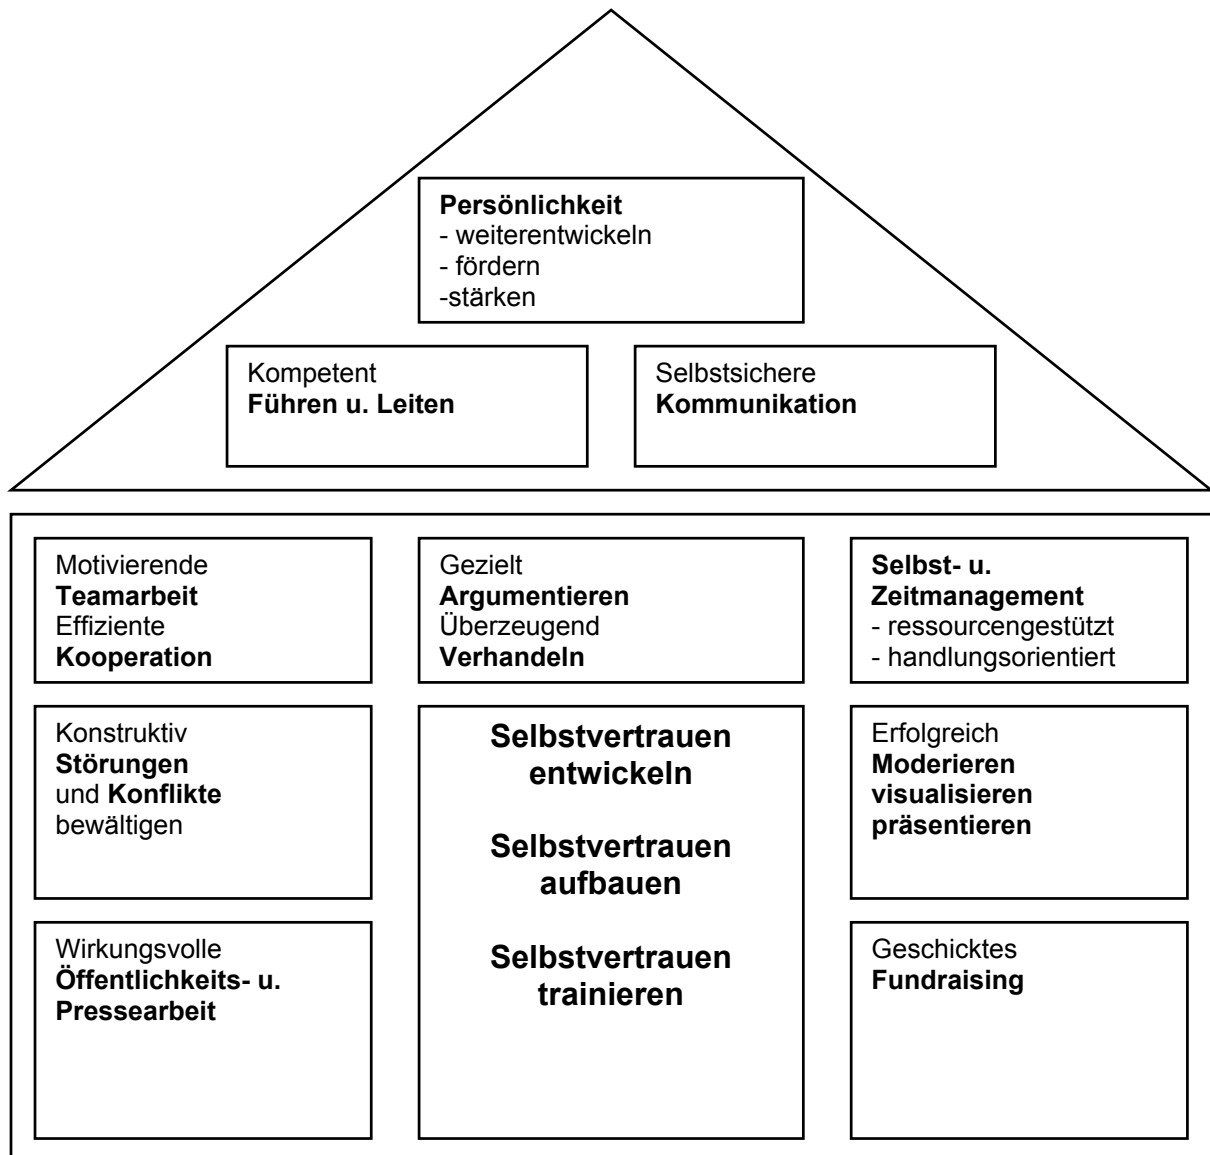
Persönlichkeit
- weiterentwickeln
- fördern
-stärken

Kompetent
Führen u. Leiten

Selbstsichere
Kommunikation

Motivierende
Teamarbeit
Effiziente
Kooperation

Gezielt
Argumentieren
Überzeugend
Verhandeln

Selbst- u.
Zeitmanagement
- ressourcengestützt
- handlungsorientiert

Konstruktiv
Störungen
und Konflikte
bewältigen

Selbstvertrauen
entwickeln

Selbstvertrauen
aufbauen

Selbstvertrauen
trainieren

Erfolgreich
Moderieren
visualisieren
präsentieren

Wirkungsvolle
Öffentlichkeits- u.
Pressearbeit

Geschicktes
Fundraising